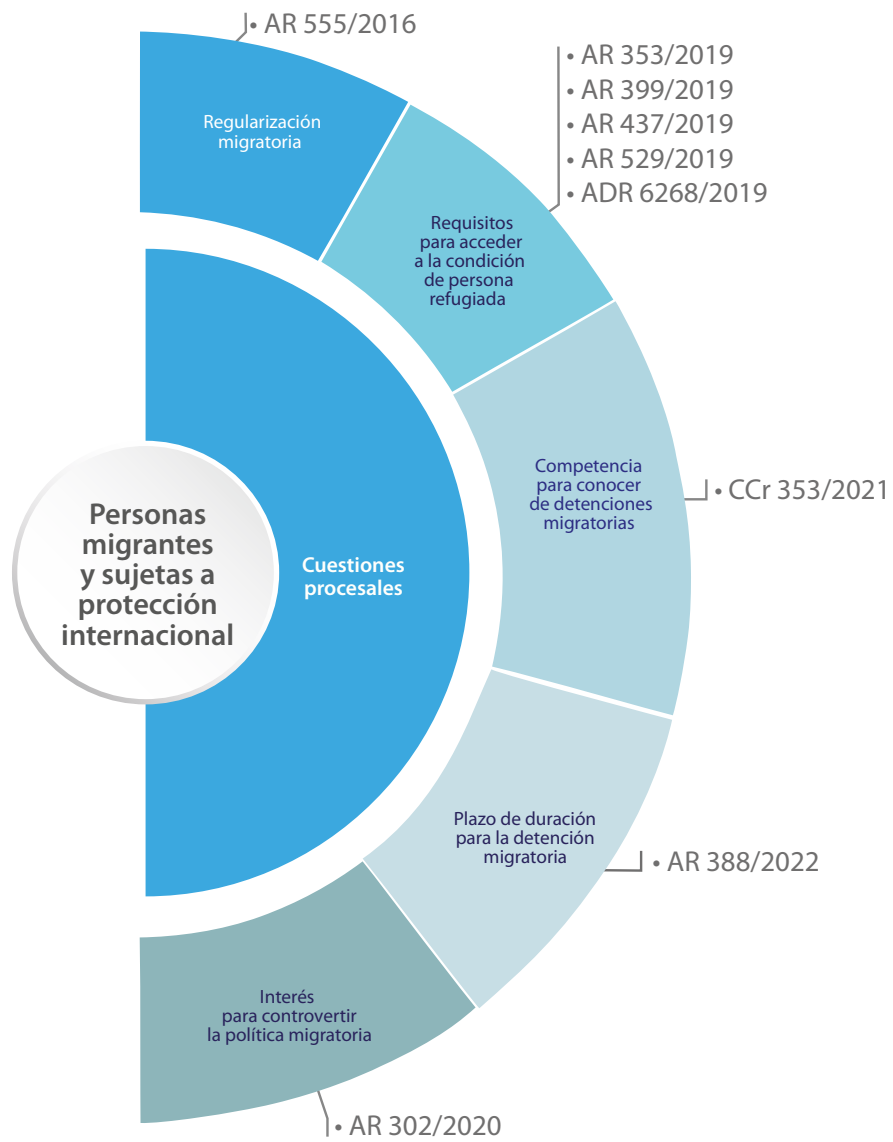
Personas migrantes y sujetas a protección internacional

Cuestiones procesales

Regularización migratoria

• AR 555/2016

Requisitos para acceder a la condición de persona refugiada

• AR 353/2019
• AR 399/2019
• AR 437/2019
• AR 529/2019
• ADR 6268/2019

Competencia para conocer de detenciones migratorias

• CCr 353/2021

Plazo de duración para la detención migratoria

• AR 388/2022

Interés para controvertir la política migratoria

• AR 302/2020